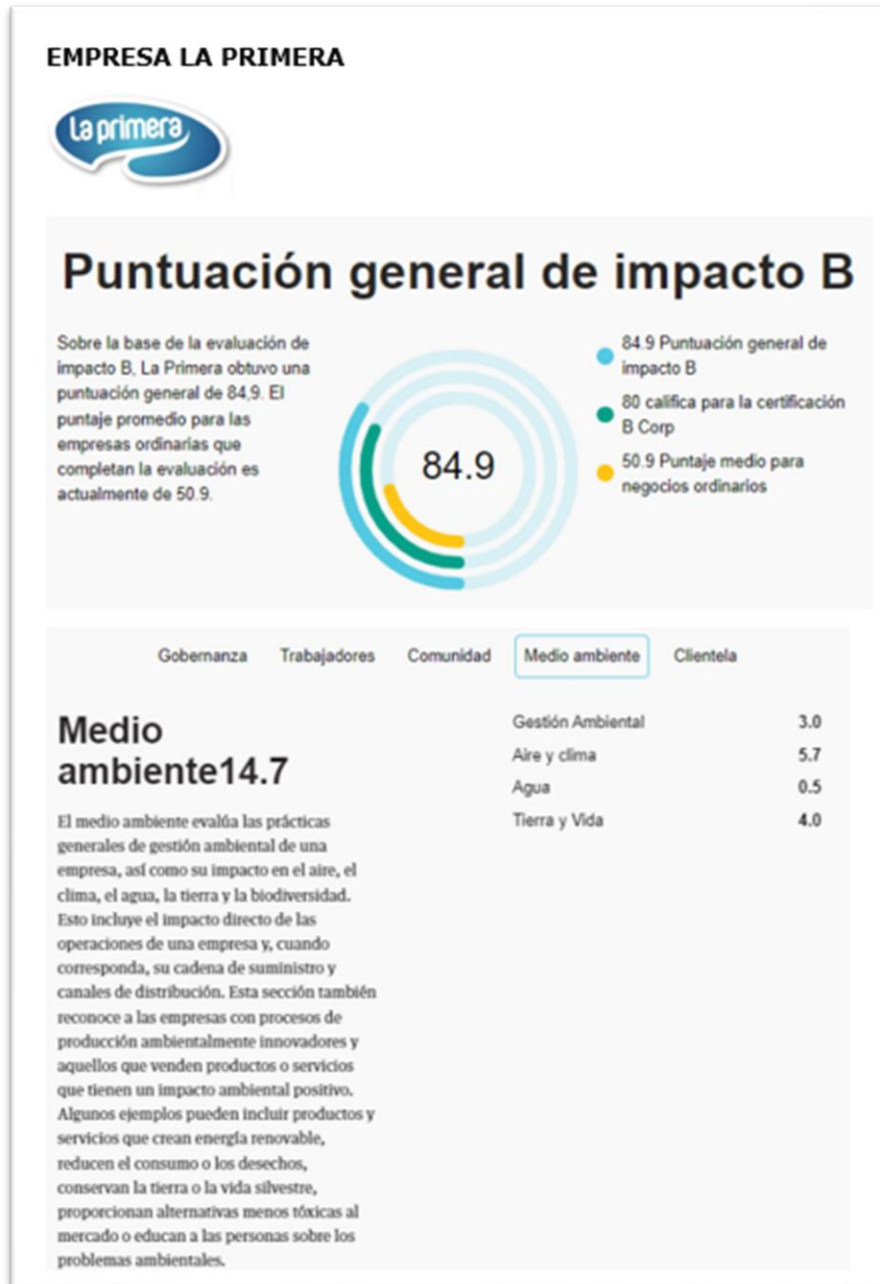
EMPRESA LA PRIMERA

la primera

Puntuación general de impacto B

Sobre la base de la evaluación de impacto B, La Primera obtuvo una puntuación general de 84,9. El puntaje promedio para las empresas ordinarias que completan la evaluación es actualmente de 50.9.

84.9

84.9 Puntuación general de impacto B

80 califica para la certificación B Corp

50.9 Puntaje medio para negocios ordinarios

Gobernanza Trabajadores Comunidad Medio ambiente Clientela

Medio ambiente14.7

El medio ambiente evalúa las prácticas generales de gestión ambiental de una empresa, así como su impacto en el aire, el clima, el agua, la tierra y la biodiversidad. Esto incluye el impacto directo de las operaciones de una empresa y, cuando corresponda, su cadena de suministro y canales de distribución. Esta sección también reconoce a las empresas con procesos de producción ambientalmente innovadores y aquellos que venden productos o servicios que tienen un impacto ambiental positivo. Algunos ejemplos pueden incluir productos y servicios que crean energía renovable, reducen el consumo o los desechos, conservan la tierra o la vida silvestre, proporcionan alternativas menos tóxicas al mercado o educan a las personas sobre los problemas ambientales.

| | |
|---|---|
| Gestión Ambiental | 3.0 |
| Aire y clima | 5.7 |
| Agua | 0.5 |
| Tierra y Vida | 4.0 |